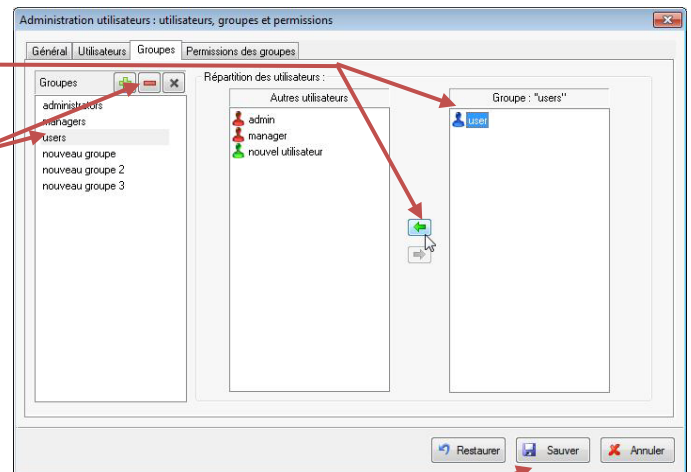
Administration utilisateurs : utilisateurs, groupes et permissions

Général Utilisateurs Groupes Permissions des groupes

Groupes

administrators
managers
users
nouveau groupe
nouveau groupe 2
nouveau groupe 3

Répartition des utilisateurs :

Autres utilisateurs

admin
manager
nouvel utilisateur

Groupe : "users"

user

Restaurer Sauver Annuler